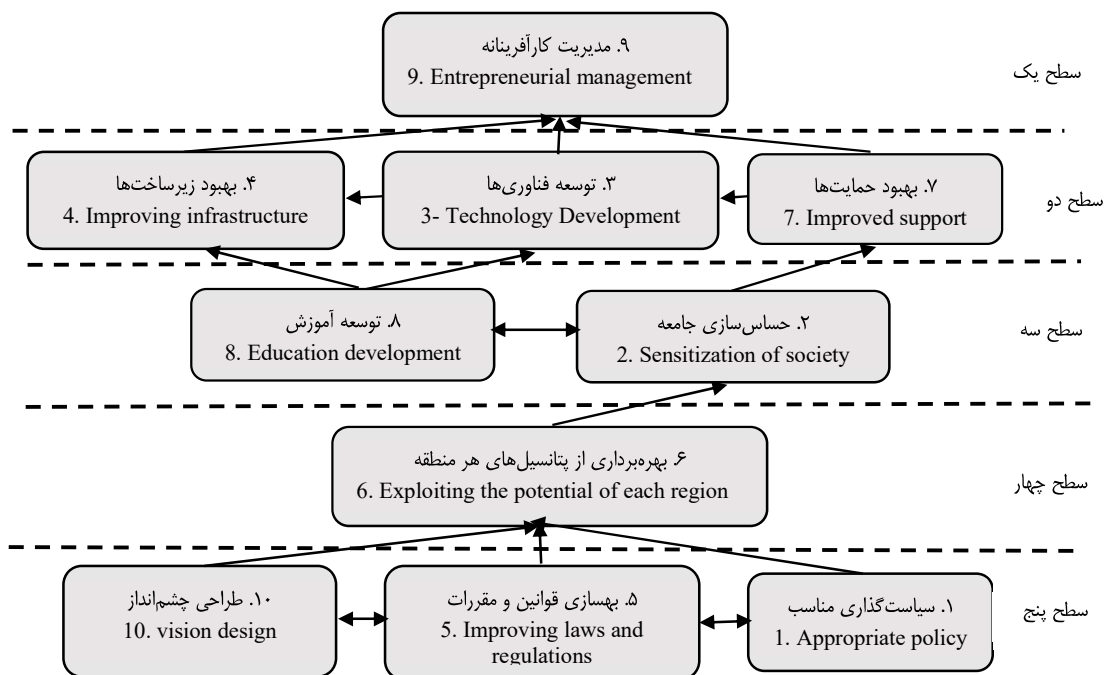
سطح یک

۹. مدیریت کارآفرینانه
9. Entrepreneurial management

سطح دو

۴. بهبود زیرساخت‌ها
4. Improving infrastructure

۳. توسعه فناوری‌ها
3- Technology Development

۷. بهبود حمایت‌ها
7. Improved support

سطح سه

۸. توسعه آموزش
8. Education development

۲. حساس‌سازی جامعه
2. Sensitization of society

سطح چهار

۶. بهره‌برداری از پتانسیل‌های هر منطقه
6. Exploiting the potential of each region

سطح پنج

۱۰. طراحی چشم‌انداز
10. vision design

۵. بهسازی قوانین و مقررات
5. Improving laws and regulations

۱. سیاست‌گذاری مناسب
1. Appropriate policy